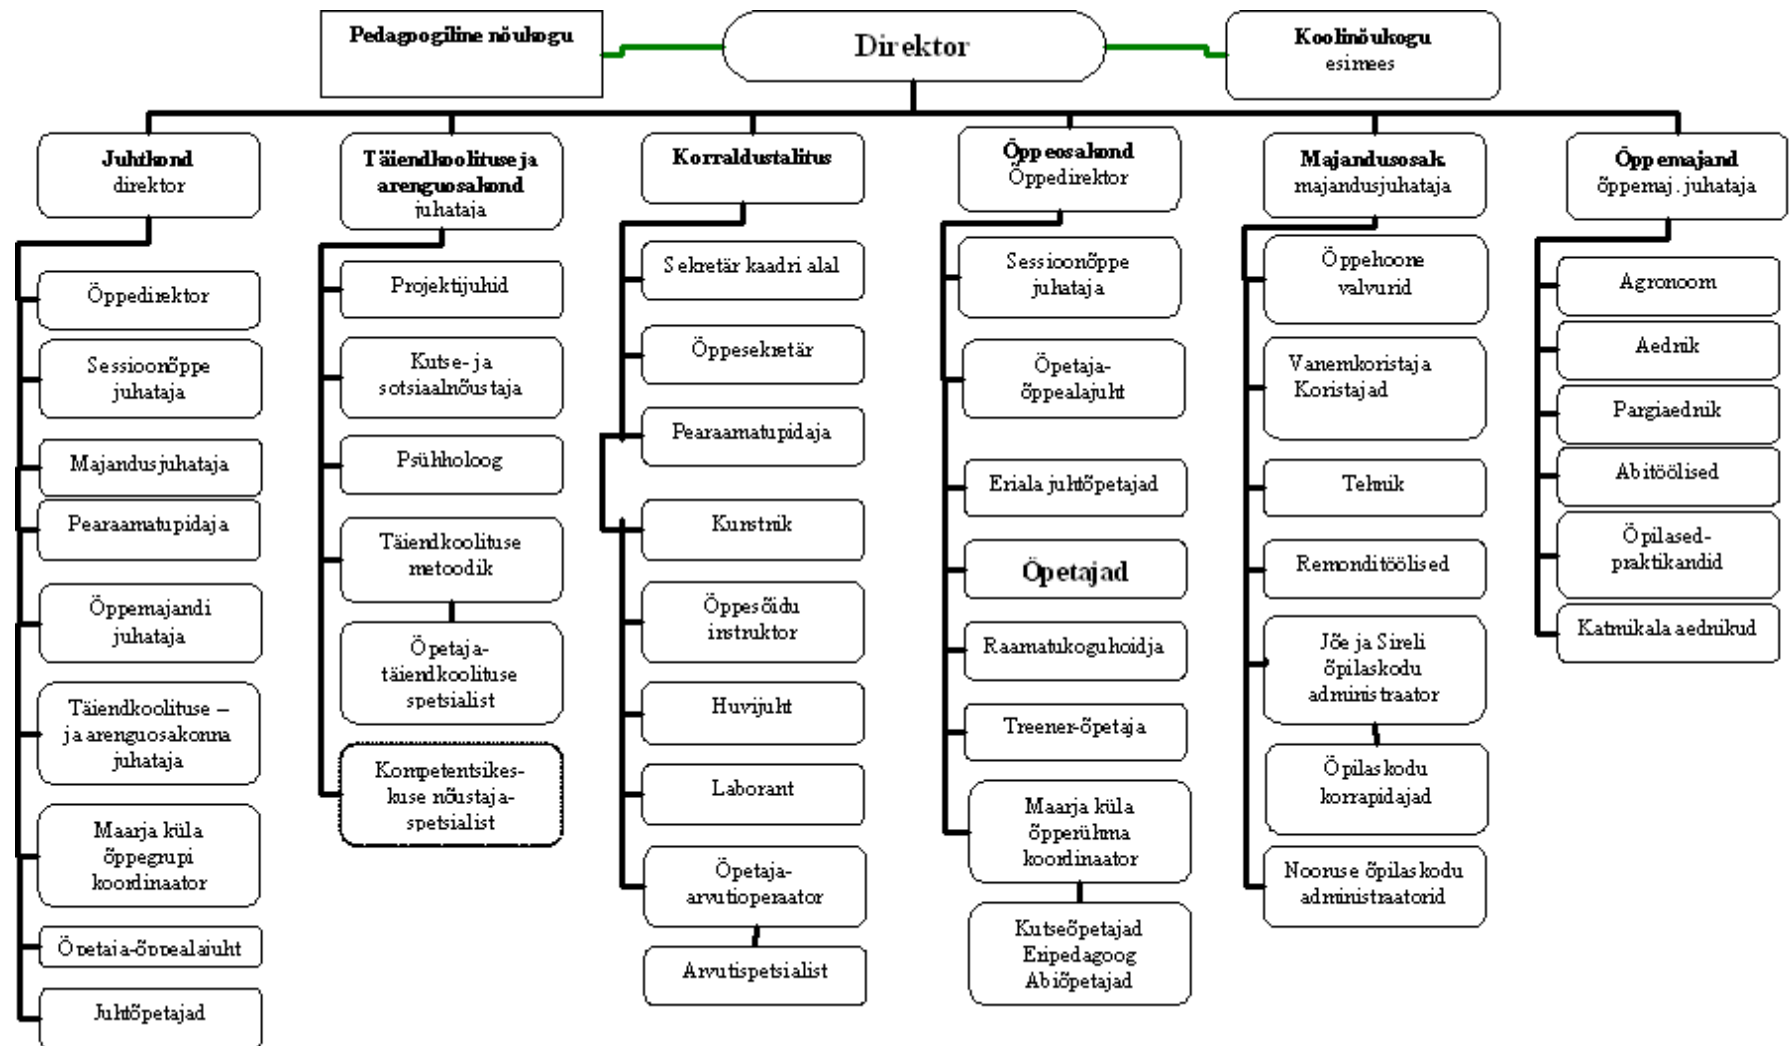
Pedagoogiline nõukogu

Direktor

Koolinõukogu
esimees

Juhtkond
direktor

Õppedirektor

Sessioonõppe juhataja

Majandusjuhataja

Pearaamatupidaja

Õppemajandi juhataja

Täiendkoolituse – ja arenguosakonna juhataja

Maarja küla õppegrupi koordinaator

Õpetaja-õppealajuht

Juhtõpetajad

Täiendkoolituse ja arenguosakond
juhataja

Projektijuhid

Kutse- ja sotsiaalnõustaja

Psühholoog

Täiendkoolituse metoodik

Õpetaja-täiendkoolituse spetsialist

Kompetentsikeskuse nõustaja-spetsialist

Korraldustalitus

Sekretär kaadri alal

Õppesekretär

Pearaamatupidaja

Kunstnik

Õppesõidu instruktor

Huvijuht

Laborant

Õpetaja-arvutioperaator

Arvutispetsialist

Õppeosakond
Õppedirektor

Sessioonõppe juhataja

Õpetaja-õppealajuht

Eriala juhtõpetajad

Õpetajad

Raamatukoguhoidja

Treener-õpetaja

Maarja küla õpperühma koordinaator

Kutseõpetajad
Eripedagoog
Abiõpetajad

Majandusosak.
majandusjuhataja

Õppehoone valvurid

Vanemkoristaja
Koristajad

Tehnik

Remonditöölised

Jõe ja Sireli õpilaskodu administraator

Õpilaskodu korrapidajad

Nooruse õpilaskodu administraatorid

Õppemajand
õppemaj. juhataja

Agronoom

Aednik

Pargiaednik

Abitöölised

Õpilased-praktikandid

Katmikala aednikud